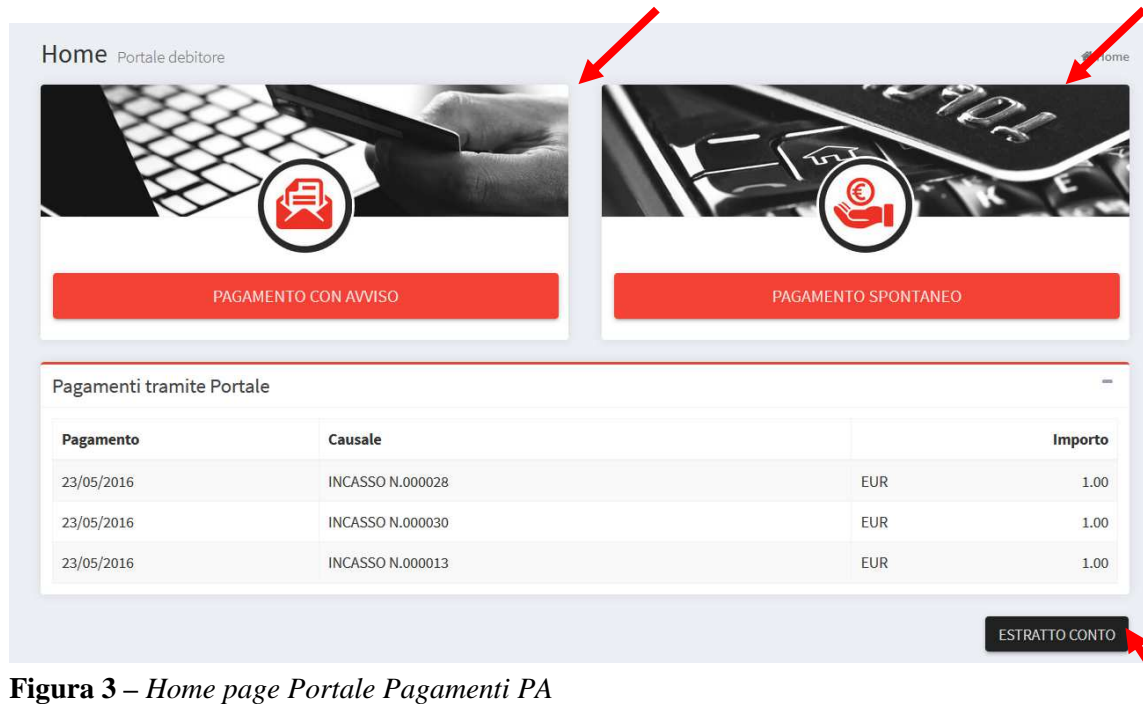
Home Portale debitore

Home

PAGAMENTO CON AVVISO

PAGAMENTO SPONTANEO

Pagamenti tramite Portale

| Pagamento | Causale | | Importo |
|---|---|---|---|
| 23/05/2016 | INCASSO N.000028 | EUR | 1.00 |
| 23/05/2016 | INCASSO N.000030 | EUR | 1.00 |
| 23/05/2016 | INCASSO N.000013 | EUR | 1.00 |

ESTRATTO CONTO

**Figura 3 –** *Home page Portale Pagamenti PA*